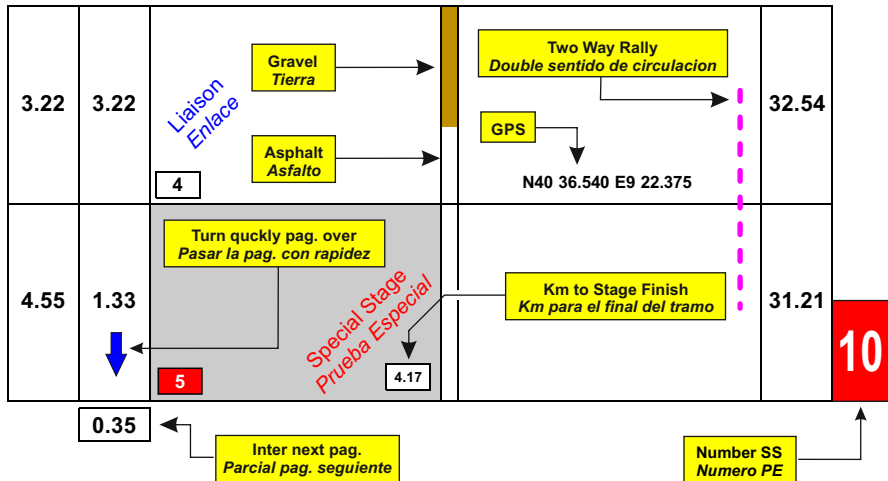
| 3.22 | 3.22 | Liaison Enlace<br>Gravel *Tierra*<br>Asphalt *Asfalto*<br>4 | Two Way Rally *Double sentido de circulacion*<br>GPS<br>N40 36.540 E9 22.375 | 32.54 |
|---|---|---|---|---|
| 4.55 | 1.33 | Turn quckly pag. over *Pasar la pag. con rapidez*<br>Special Stage Prueba Especial<br>5<br>4.17 | Km to Stage Finish *Km para el final del tramo* | 31.21 |

10

0.35

Inter next pag.
*Parcial pag. seguiente*

Number SS
*Numero PE*